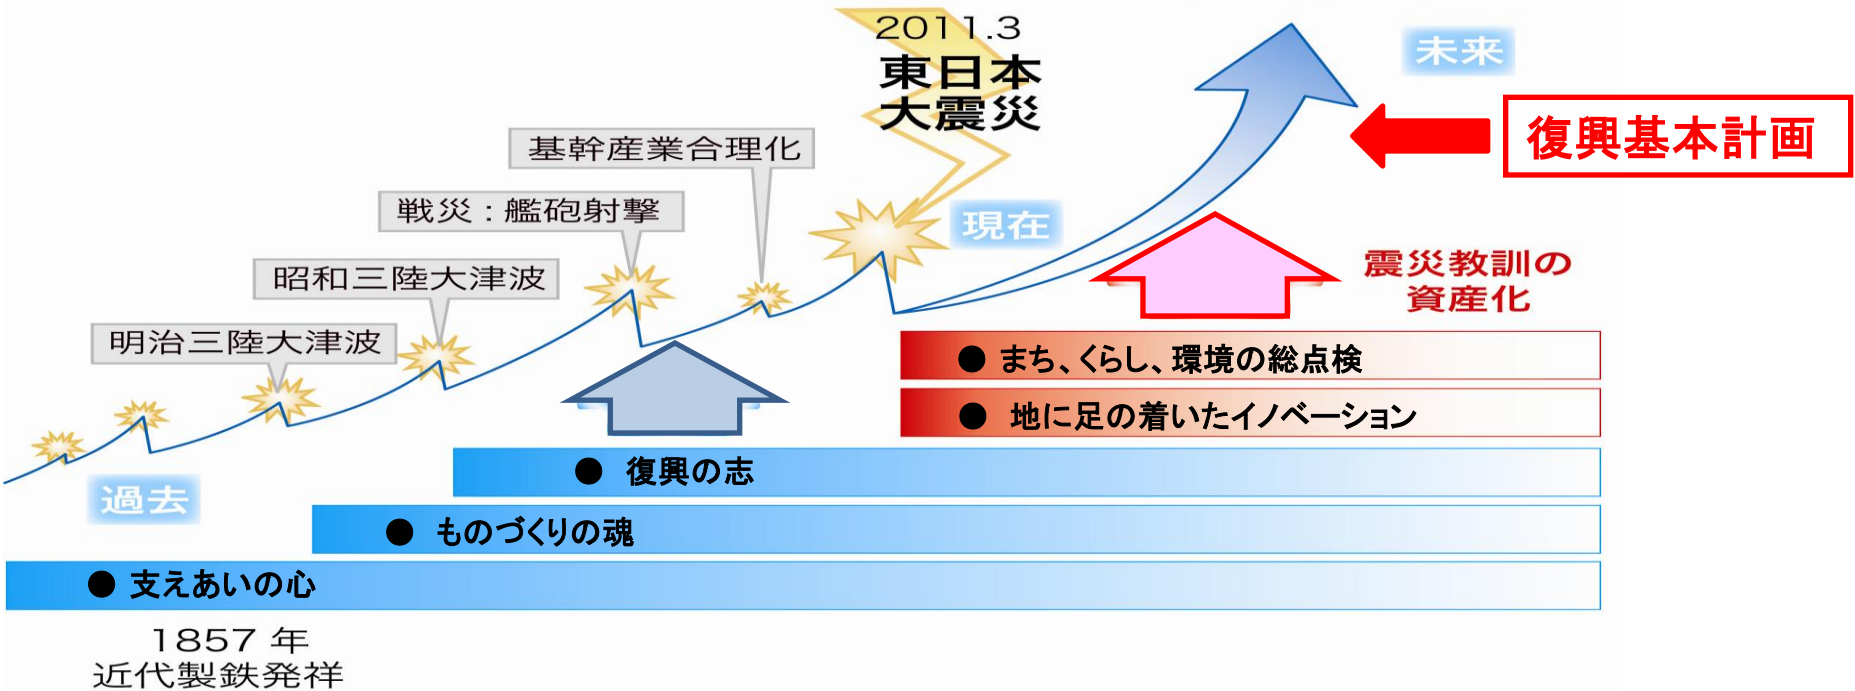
2011.3
東日本
大震災

未来

復興基本計画

基幹産業合理化

戦災：艦砲射撃

現在

昭和三陸大津波

震災教訓の
資産化

明治三陸大津波

● まち、くらし、環境の総点検

● 地に足の着いたイノベーション

● 復興の志

過去

● ものづくりの魂

● 支えあいの心

1857 年
近代製鉄発祥